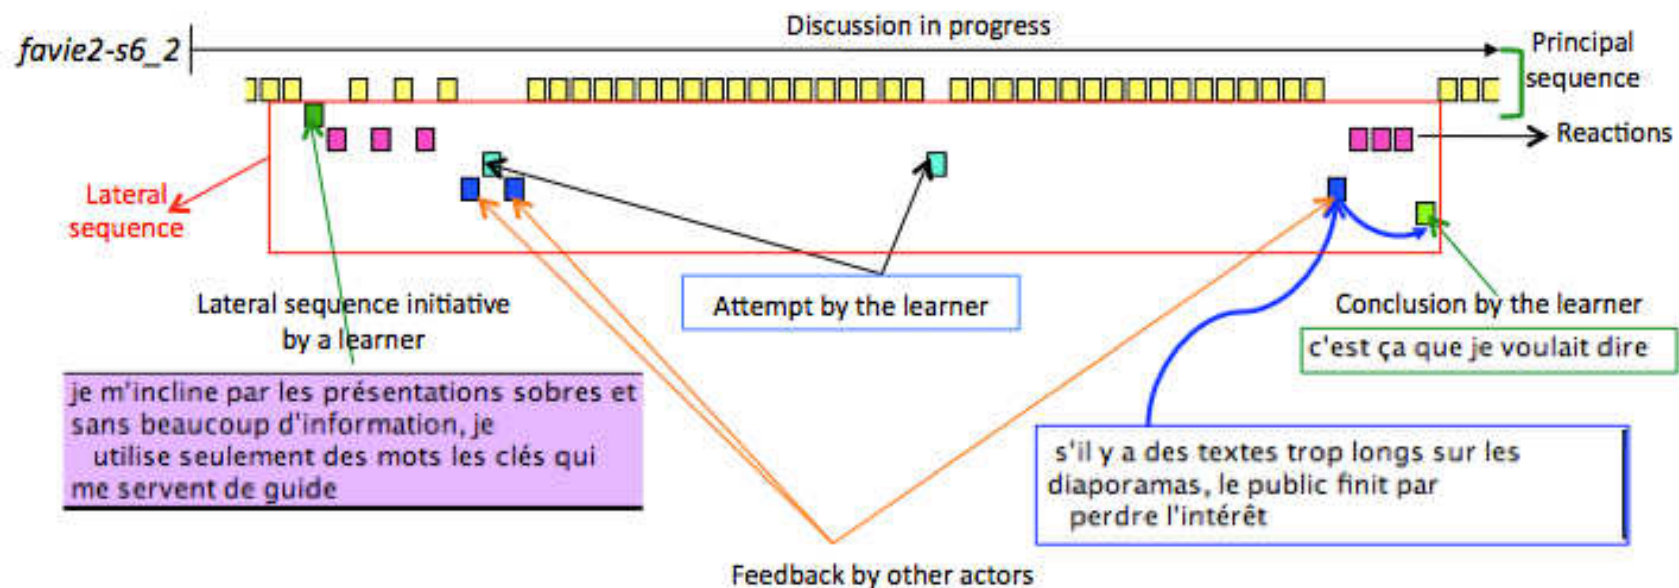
favie2-s6_2

Discussion in progress

Principal sequence

Reactions

Lateral sequence

Lateral sequence initiative by a learner

Attempt by the learner

Conclusion by the learner

c'est ça que je voulait dire

je m'incline par les présentations sobres et sans beaucoup d'information, je utilise seulement des mots les clés qui me servent de guide

s'il y a des textes trop longs sur les diaporamas, le public finit par perdre l'intérêt

Feedback by other actors